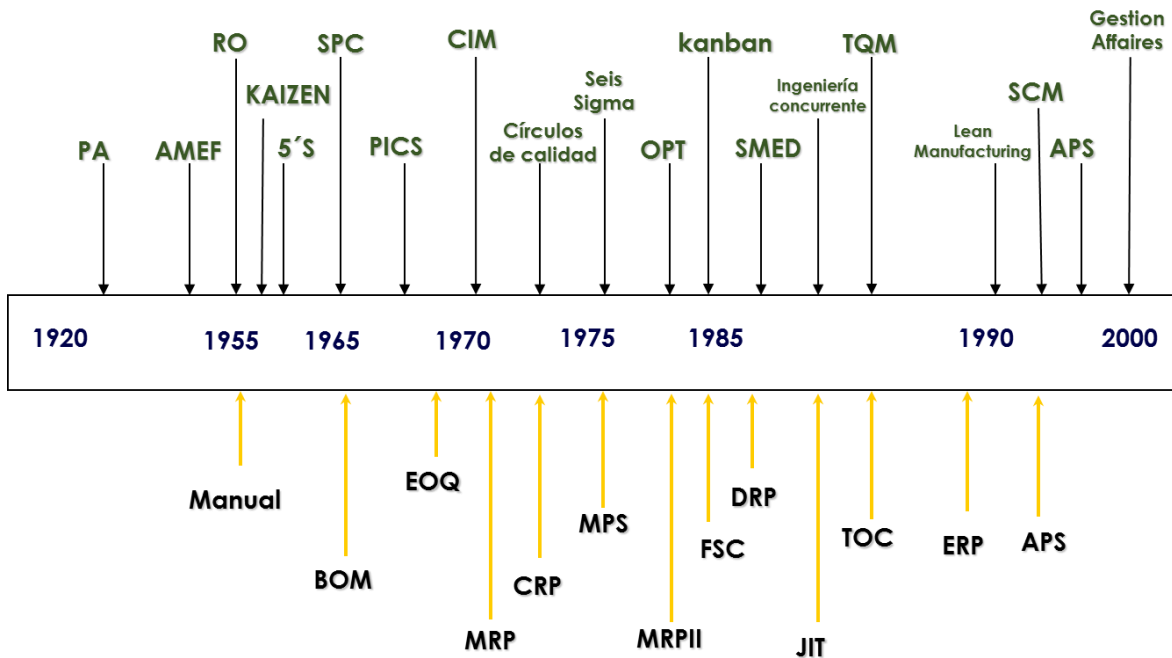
PA
AMEF
RO
KAIZEN
5´S
SPC
PICS
CIM
Círculos de calidad
Seis Sigma
OPT
kanban
SMED
Ingeniería concurrente
TQM
Lean Manufacturing
SCM
APS
Gestion Affaires

1920
1955
1965
1970
1975
1985
1990
2000

Manual
BOM
EOQ
MRP
CRP
MPS
MRPII
FSC
DRP
JIT
TOC
ERP
APS